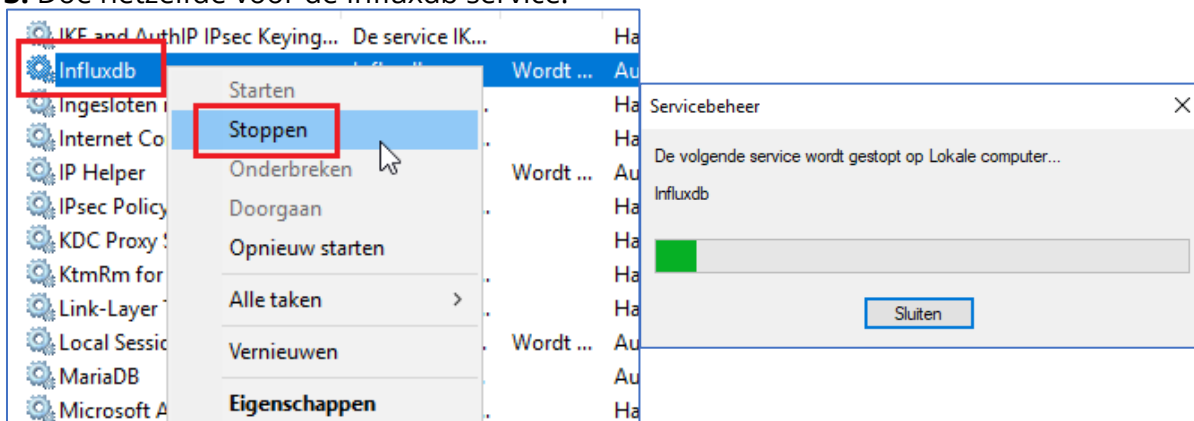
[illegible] Doe hetzelfde voor de Influxdb service.

IKE and AuthIP IPsec Keying... De service IK... Ha
Influxdb Influxdb Wordt ... Au
Ingesloten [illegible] Ha
Internet Co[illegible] Ha
IP Helper Wordt ... Au
IPsec Policy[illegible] Ha
KDC Proxy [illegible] Ha
KtmRm for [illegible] Ha
Link-Layer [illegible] Ha
Local Sessio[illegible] Wordt ... Au
MariaDB Au
Microsoft A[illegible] Ha

Starten
Stoppen
Onderbreken
Doorgaan
Opnieuw starten
Alle taken >
Vernieuwen
Eigenschappen

Servicebeheer ×
De volgende service wordt gestopt op Lokale computer...
Influxdb
Sluiten